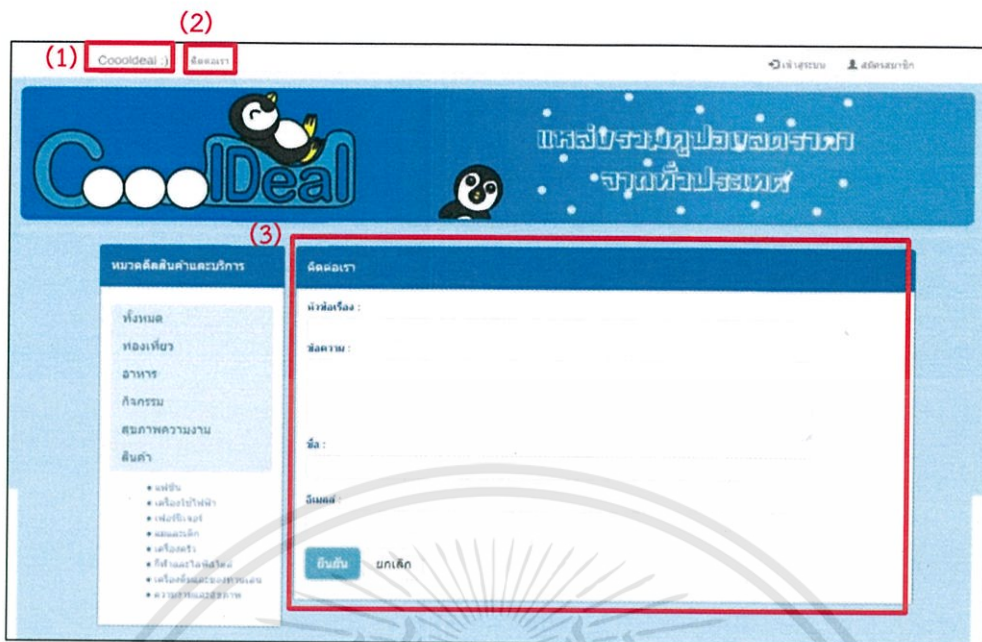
(1) Coooldeal :)

(2) ติดต่อเรา

เข้าสู่ระบบ

สมัครสมาชิก

CoooIDeal

แหล่งรวมคูปองลดราคา จากทั่วประเทศ

(3)

หมวดดีลสินค้าและบริการ

ทั้งหมด

ท่องเที่ยว

อาหาร

กิจกรรม

สุขภาพความงาม

สินค้า

• แฟชั่น
• เครื่องใช้ไฟฟ้า
• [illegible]
• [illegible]
• เครื่องครัว
• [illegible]
• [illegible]
• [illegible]

ติดต่อเรา

หัวข้อเรื่อง :

ข้อความ :

ชื่อ :

อีเมลล์ :

ยืนยัน

ยกเลิก